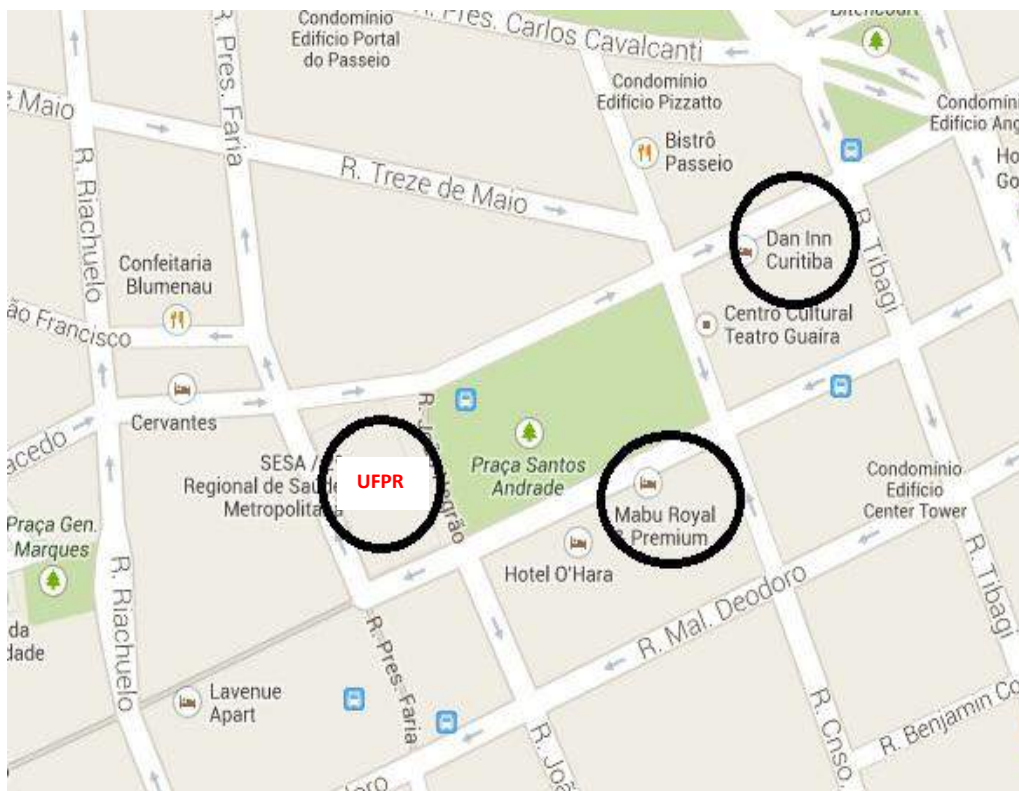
Condomínio Edifício Portal do Passeio

R. Pres. Carlos Cavalcanti

Bitencourt

Maio

R. Pres. Faria

Condomínio Edifício Pizzatto

Condomínio Edifício Ang

Bistrô Passeio

R. Treze de Maio

Ho Go

R. Riachuelo

Dan Inn Curitiba

R. Tibagi

Confeitaria Blumenau

ão Francisco

Centro Cultural Teatro Guaíra

Cervantes

acedo

R. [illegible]

Praça Santos Andrade

SESA / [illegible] Regional de Saúde Metropolita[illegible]

UFPR

Condomínio Edifício Center Tower

Praça Gen. Marques

Mabu Royal Premium

Hotel O'Hara

R. Riachuelo

R. Mal. Deodoro

R. Tibagi

da dade

R. Pres. Faria

Lavenue Apart

R. Benjamin Co

R. Cnso.

R. Joã

oro